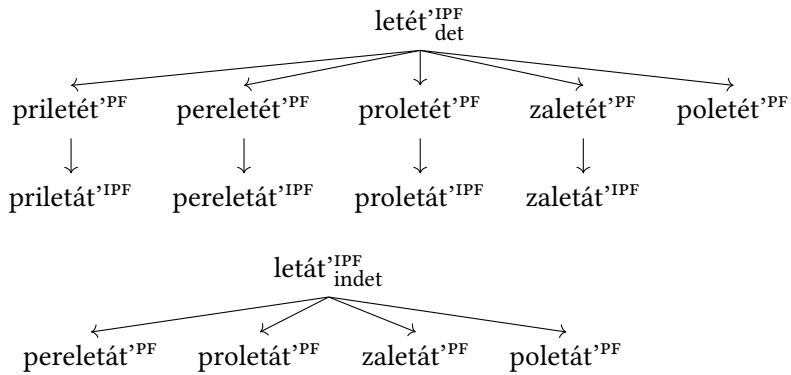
letét'$^{\text{IPF}}_{\text{det}}$

priletét'$^{\text{PF}}$ pereletét'$^{\text{PF}}$ proletét'$^{\text{PF}}$ zaletét'$^{\text{PF}}$ poletét'$^{\text{PF}}$

priletát'$^{\text{IPF}}$ pereletát'$^{\text{IPF}}$ proletát'$^{\text{IPF}}$ zaletát'$^{\text{IPF}}$

letát'$^{\text{IPF}}_{\text{indet}}$

pereletát'$^{\text{PF}}$ proletát'$^{\text{PF}}$ zaletát'$^{\text{PF}}$ poletát'$^{\text{PF}}$